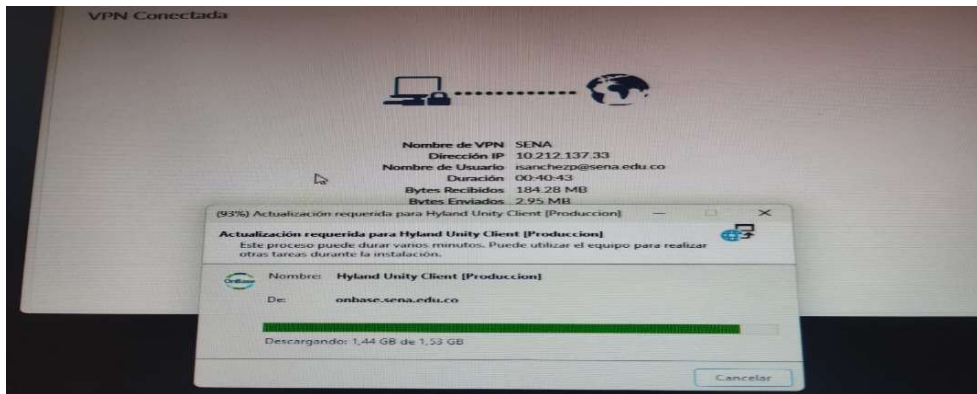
VPN Conectada

Nombre de VPN SENA
Dirección IP 10.212.137.33
Nombre de Usuario isanchezp@sena.edu.co
Duración 00:40:43
Bytes Recibidos 184.28 MB
Bytes Enviados 2.95 MB

(93%) Actualización requerida para Hyland Unity Client [Produccion]

Actualización requerida para Hyland Unity Client [Produccion]
Este proceso puede durar varios minutos. Puede utilizar el equipo para realizar otras tareas durante la instalación.

OnBase

Nombre: Hyland Unity Client [Produccion]
De: onbase.sena.edu.co

Descargando: 1,44 GB de 1,53 GB

Cancelar